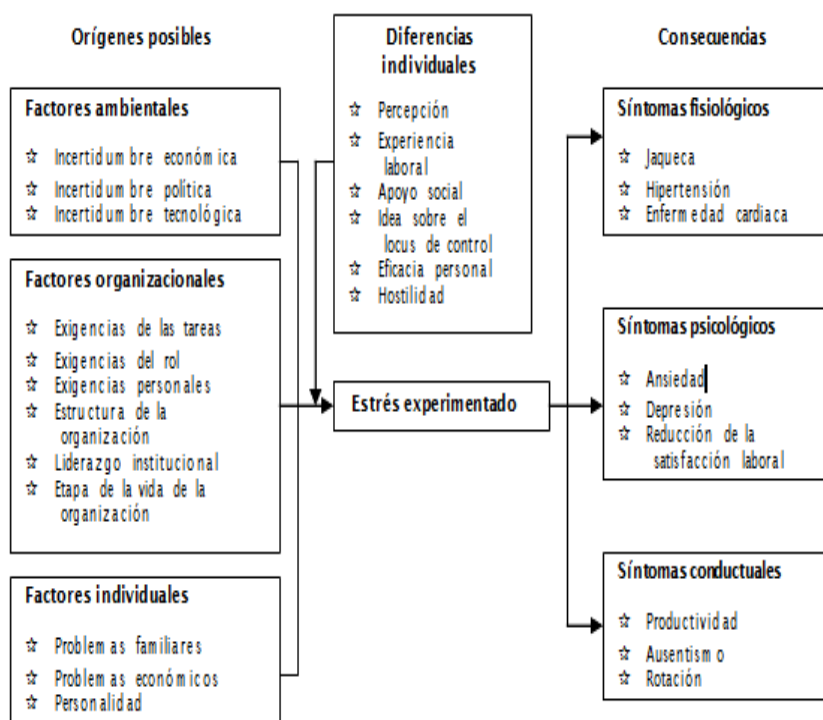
Orígenes posibles

Factores ambientales

☆ Incertidumbre económica
☆ Incertidumbre política
☆ Incertidumbre tecnológica

Factores organizacionales

☆ Exigencias de las tareas
☆ Exigencias del rol
☆ Exigencias personales
☆ Estructura de la organización
☆ Liderazgo institucional
☆ Etapa de la vida de la organización

Factores individuales

☆ Problemas familiares
☆ Problemas económicos
☆ Personalidad

Diferencias individuales

☆ Percepción
☆ Experiencia laboral
☆ Apoyo social
☆ Idea sobre el locus de control
☆ Eficacia personal
☆ Hostilidad

Estrés experimentado

Consecuencias

Síntomas fisiológicos

☆ Jaqueca
☆ Hipertensión
☆ Enfermedad cardiaca

Síntomas psicológicos

☆ Ansiedad
☆ Depresión
☆ Reducción de la satisfacción laboral

Síntomas conductuales

☆ Productividad
☆ Ausentismo
☆ Rotación